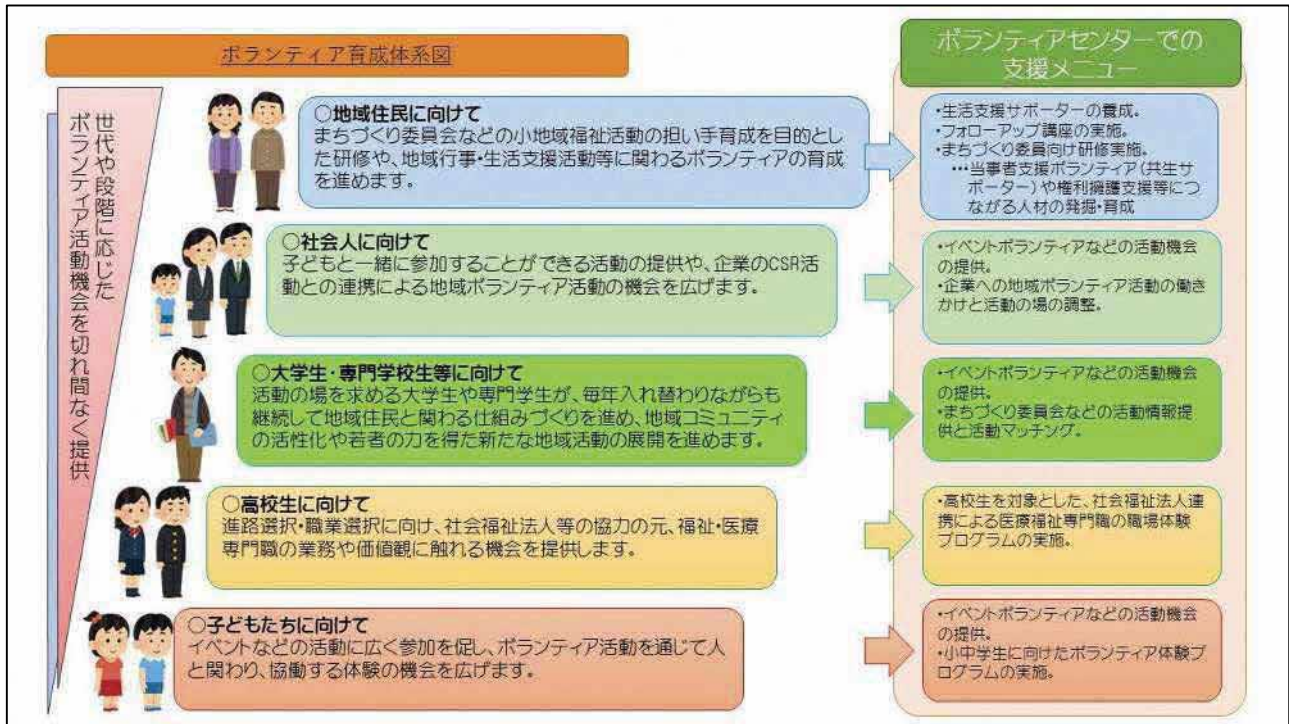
ボランティア育成体系図

世代や段階に応じたボランティア活動機会を切れ間なく提供

○地域住民に向けて
まちづくり委員会などの小地域福祉活動の担い手育成を目的とした研修や、地域行事・生活支援活動等に関わるボランティアの育成を進めます。

○社会人に向けて
子どもと一緒に参加することができる活動の提供や、企業のCSR活動との連携による地域ボランティア活動の機会を広げます。

○大学生・専門学校生等に向けて
活動の場を求める大学生や専門学生が、毎年入れ替わりながらも継続して地域住民と関わる仕組みづくりを進め、地域コミュニティの活性化や若者の力を得た新たな地域活動の展開を進めます。

○高校生に向けて
進路選択・職業選択に向け、社会福祉法人等の協力の元、福祉・医療専門職の業務や価値観に触れる機会を提供します。

○子どもたちに向けて
イベントなどの活動に広く参加を促し、ボランティア活動を通じて人と関わり、協働する体験の機会を広げます。

ボランティアセンターでの支援メニュー

・生活支援サポーターの養成。
・フォローアップ講座の実施。
・まちづくり委員向け研修実施。
…当事者支援ボランティア（共生サポーター）や権利擁護支援等につながる人材の発掘・育成

・イベントボランティアなどの活動機会の提供。
・企業への地域ボランティア活動の働きかけと活動の場の調整。

・イベントボランティアなどの活動機会の提供。
・まちづくり委員会などの活動情報提供と活動マッチング。

・高校生を対象とした、社会福祉法人連携による医療福祉専門職の職場体験プログラムの実施。

・イベントボランティアなどの活動機会の提供。
・小中学生に向けたボランティア体験プログラムの実施。